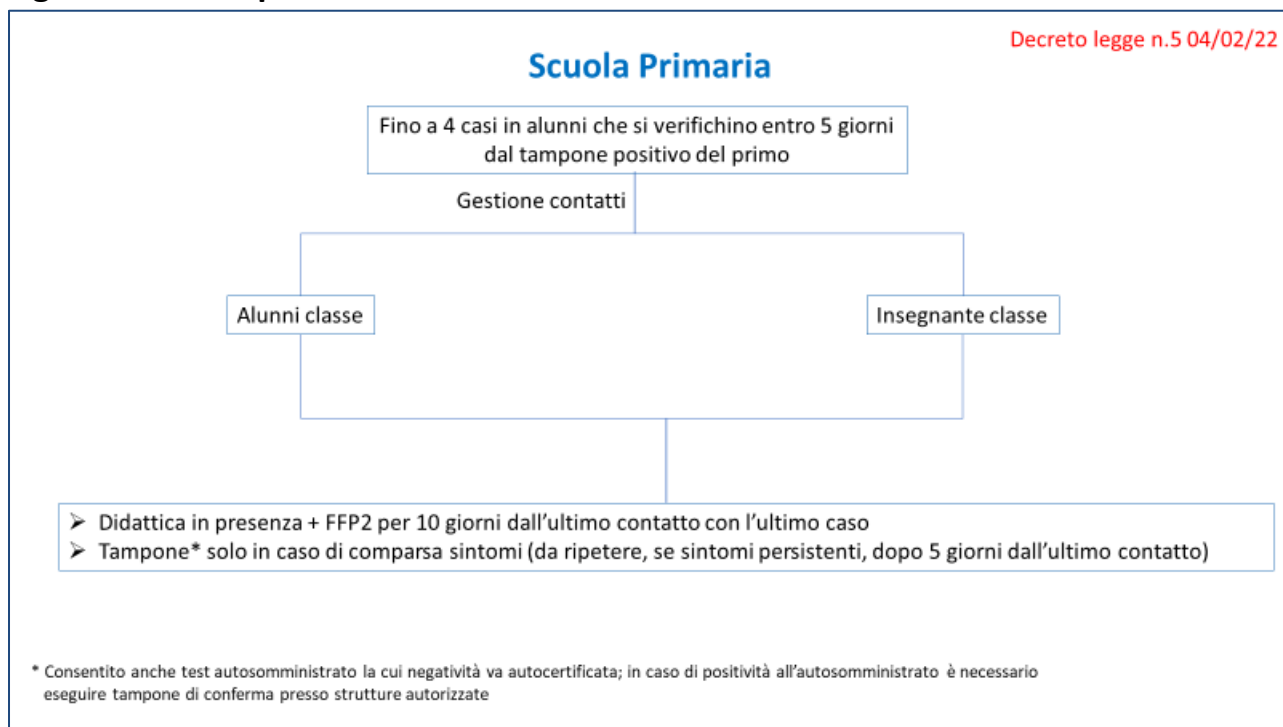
Decreto legge n.5 04/02/22

Scuola Primaria

Fino a 4 casi in alunni che si verifichino entro 5 giorni dal tampone positivo del primo

Gestione contatti

Alunni classe

Insegnante classe

➢ Didattica in presenza + FFP2 per 10 giorni dall'ultimo contatto con l'ultimo caso
➢ Tampone* solo in caso di comparsa sintomi (da ripetere, se sintomi persistenti, dopo 5 giorni dall'ultimo contatto)

* Consentito anche test autosomministrato la cui negatività va autocertificata; in caso di positività all'autosomministrato è necessario eseguire tampone di conferma presso strutture autorizzate